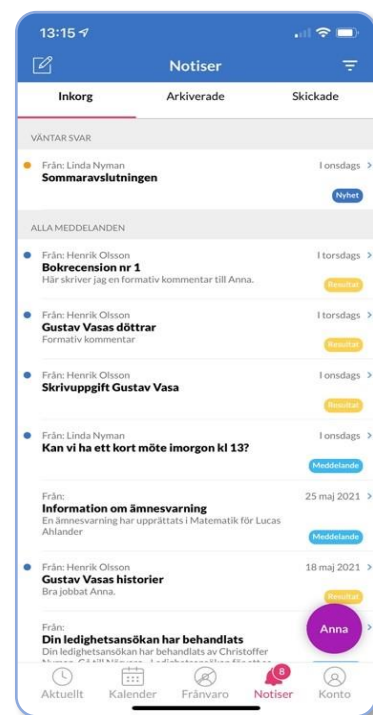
13:15

Notiser

Inkorg
Arkiverade
Skickade

VÄNTAR SVAR

Från: Linda Nyman
I onsdags
Sommaravslutningen
Nyhet

ALLA MEDDELANDEN

Från: Henrik Olsson
I torsdags
Bokrecension nr 1
Här skriver jag en formativ kommentar till Anna.
Resultat

Från: Henrik Olsson
I torsdags
Gustav Vasas döttrar
Formativ kommentar
Resultat

Från: Henrik Olsson
I onsdags
Skrivuppgift Gustav Vasa
Resultat

Från: Linda Nyman
I onsdags
Kan vi ha ett kort möte imorgon kl 13?
Meddelande

Från:
25 maj 2021
Information om ämnesvarning
En ämnesvarning har upprättats i Matematik för Lucas Ahlander
Meddelande

Från: Henrik Olsson
18 maj 2021
Gustav Vasas historier
Bra jobbat Anna.
Resultat

Från:
Din ledighetsansökan har behandlats
Din ledighetsansökan har behandlats av Christoffer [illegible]

Anna

Aktuellt
Kalender
Frånvaro
8
Notiser
Konto